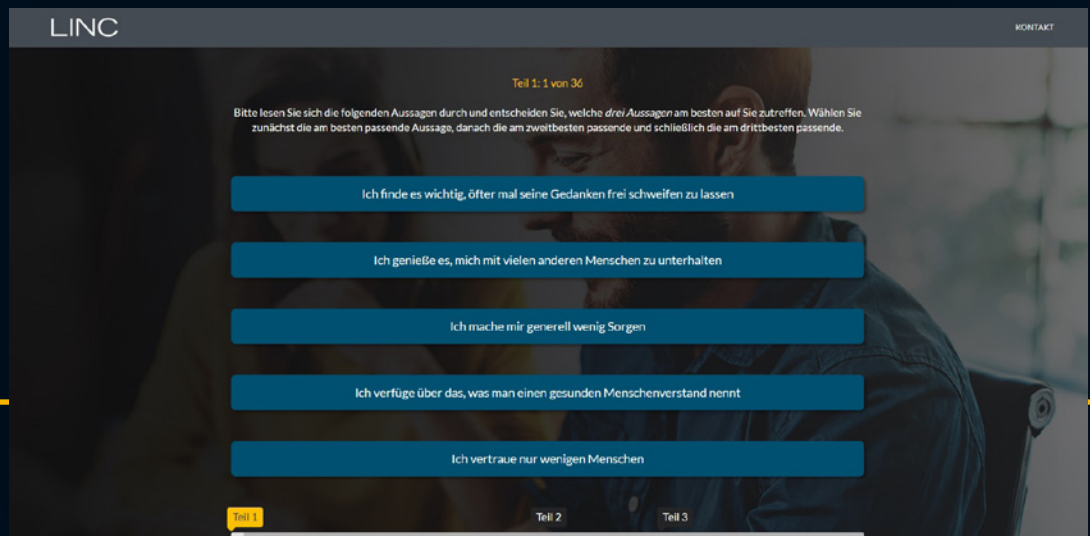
LINC

KONTAKT

Teil 1: 1 von 36

Bitte lesen Sie sich die folgenden Aussagen durch und entscheiden Sie, welche *drei Aussagen* am besten auf Sie zutreffen. Wählen Sie zunächst die am besten passende Aussage, danach die am zweitbesten passende und schließlich die am drittbesten passende.

Ich finde es wichtig, öfter mal seine Gedanken frei schweifen zu lassen

Ich genieße es, mich mit vielen anderen Menschen zu unterhalten

Ich mache mir generell wenig Sorgen

Ich verfüge über das, was man einen gesunden Menschenverstand nennt

Ich vertraue nur wenigen Menschen

Teil 1

Teil 2

Teil 3